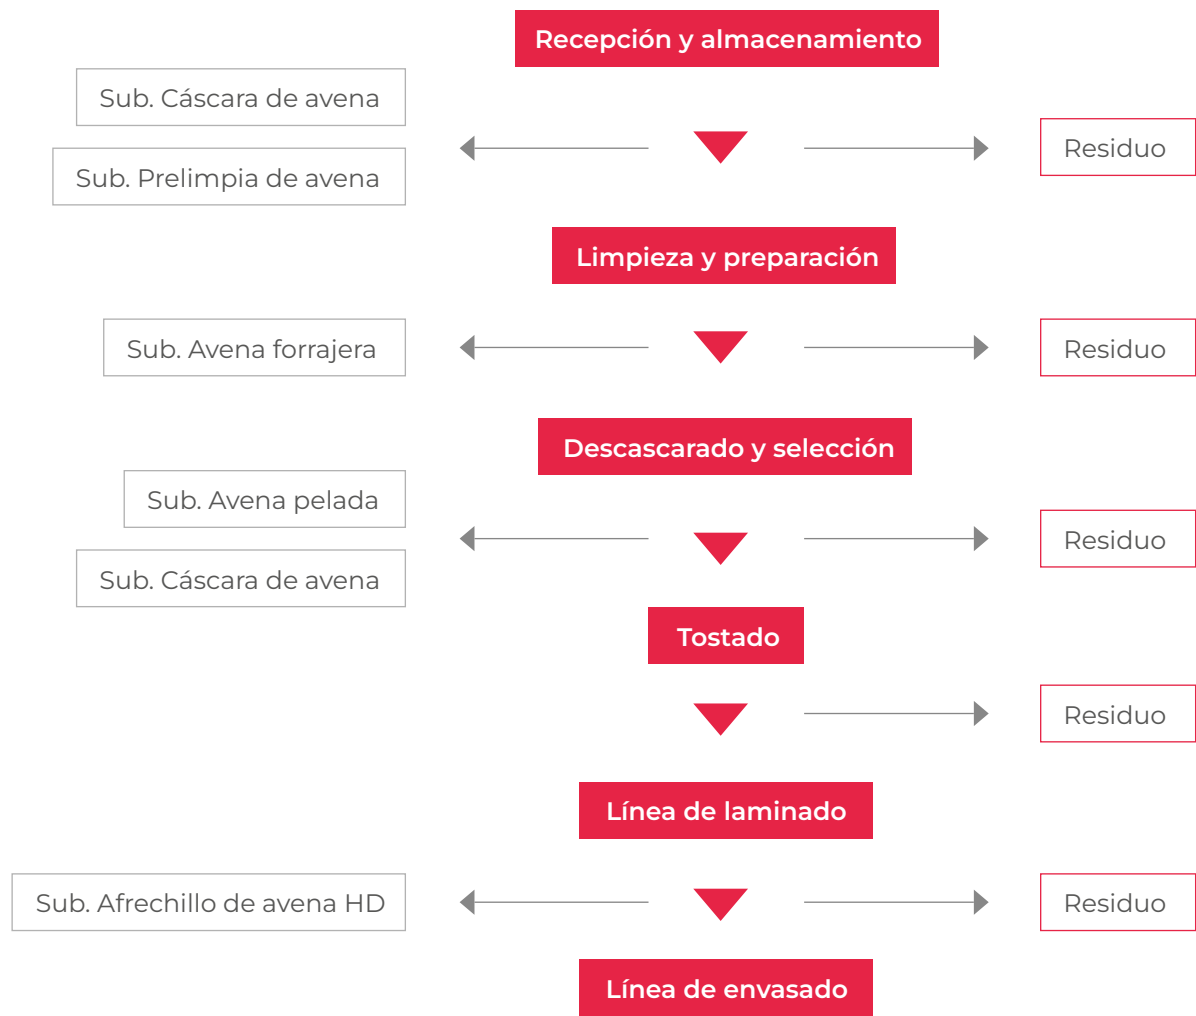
Recepción y almacenamiento

Sub. Cáscara de avena

Sub. Prelimpia de avena

Residuo

Limpieza y preparación

Sub. Avena forrajera

Residuo

Descascarado y selección

Sub. Avena pelada

Sub. Cáscara de avena

Residuo

Tostado

Residuo

Línea de laminado

Sub. Afrechillo de avena HD

Residuo

Línea de envasado